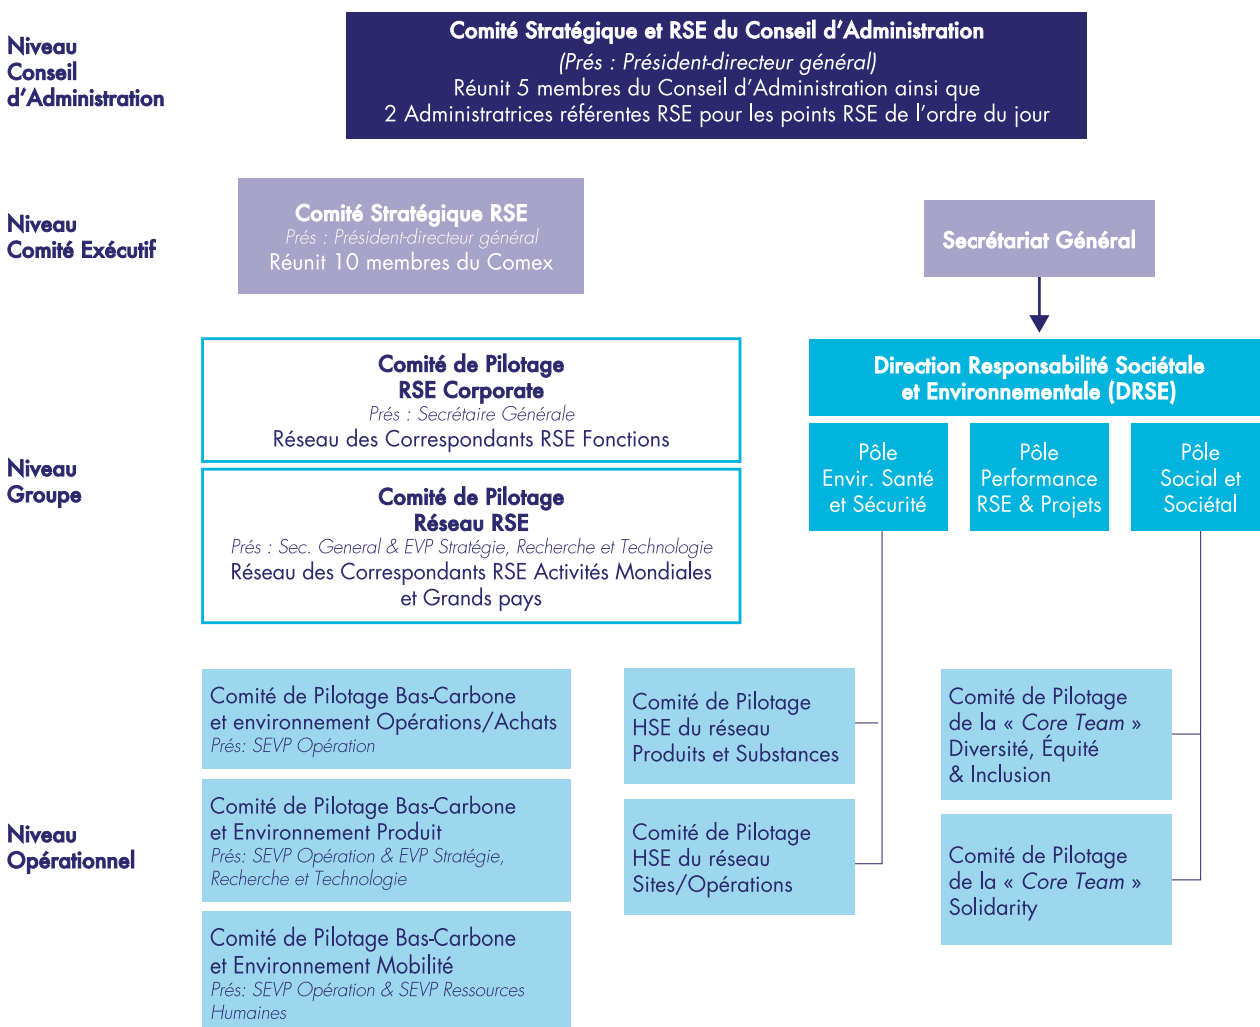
Niveau Conseil d'Administration

Comité Stratégique et RSE du Conseil d'Administration
(Prés : Président-directeur général)
Réunit 5 membres du Conseil d'Administration ainsi que 2 Administratrices référentes RSE pour les points RSE de l'ordre du jour

Niveau Comité Exécutif

Comité Stratégique RSE
Prés : Président-directeur général
Réunit 10 membres du Comex

Secrétariat Général

Niveau Groupe

Comité de Pilotage RSE Corporate
Prés : Secrétaire Générale
Réseau des Correspondants RSE Fonctions

Comité de Pilotage Réseau RSE
Prés : Sec. General & EVP Stratégie, Recherche et Technologie
Réseau des Correspondants RSE Activités Mondiales et Grands pays

Direction Responsabilité Sociétale et Environnementale (DRSE)

Pôle Envir. Santé et Sécurité

Pôle Performance RSE & Projets

Pôle Social et Sociétal

Niveau Opérationnel

Comité de Pilotage Bas-Carbone et environnement Opérations/Achats
Prés: SEVP Opération

Comité de Pilotage Bas-Carbone et Environnement Produit
Prés: SEVP Opération & EVP Stratégie, Recherche et Technologie

Comité de Pilotage Bas-Carbone et Environnement Mobilité
Prés: SEVP Opération & SEVP Ressources Humaines

Comité de Pilotage HSE du réseau Produits et Substances

Comité de Pilotage HSE du réseau Sites/Opérations

Comité de Pilotage de la « Core Team » Diversité, Équité & Inclusion

Comité de Pilotage de la « Core Team » Solidarity